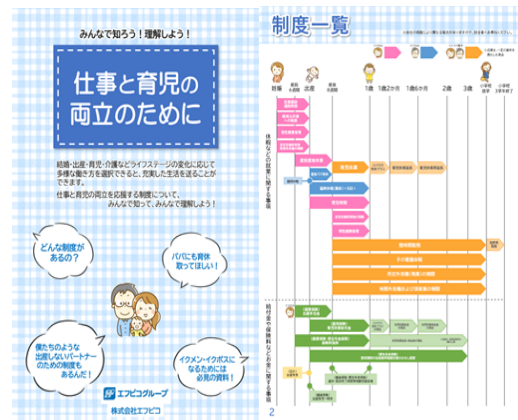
みんなで知ろう！理解しよう！

仕事と育児の両立のために

結婚・出産・育児・介護などライフステージの変化に応じて多様な働き方を選択できると、充実した生活を送ることができます。

仕事と育児の両立を応援する制度について、みんなで知って、みんなで理解しよう！

どんな制度があるの？

パパにも育休取ってほしい！

僕たちのような出産しないパートナーのための制度もあるんだ！

イクメン・イクボスになるためには必見の資料！

エフピコグループ

株式会社エフピコ

制度一覧

妊娠　出産　1歳　1歳2か月　1歳6か月　2歳　3歳　小学校就学　小学校3年

休暇など・勤務に関する事項

給付金・保険料などお金に関する事項

2